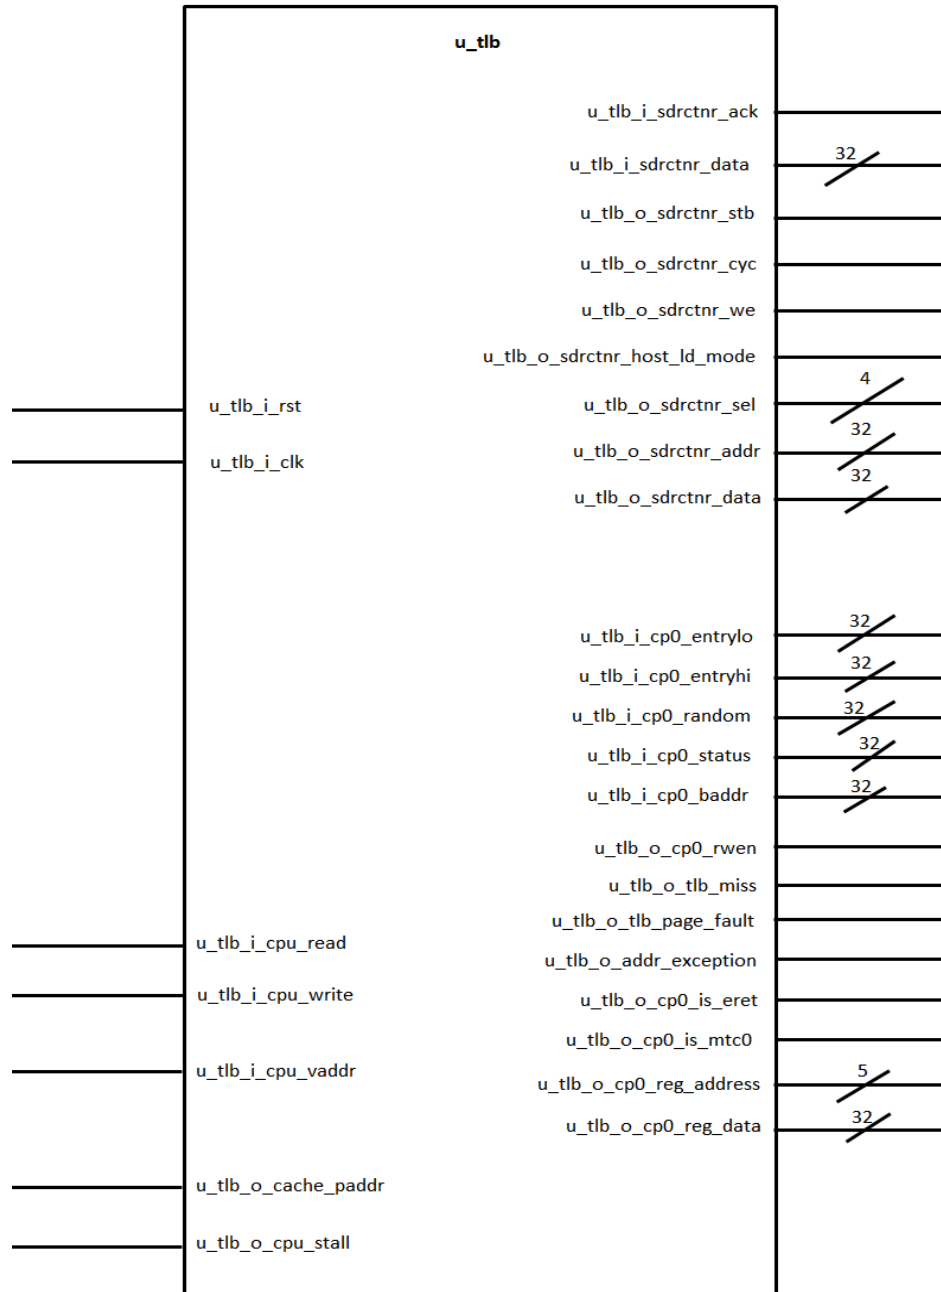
u_tlb

u_tlb_i_sdrctnr_ack
u_tlb_i_sdrctnr_data
32
u_tlb_o_sdrctnr_stb
u_tlb_o_sdrctnr_cyc
u_tlb_o_sdrctnr_we
u_tlb_o_sdrctnr_host_ld_mode
u_tlb_i_rst
u_tlb_o_sdrctnr_sel
4
u_tlb_i_clk
u_tlb_o_sdrctnr_addr
32
u_tlb_o_sdrctnr_data
32

u_tlb_i_cp0_entrylo
32
u_tlb_i_cp0_entryhi
32
u_tlb_i_cp0_random
32
u_tlb_i_cp0_status
32
u_tlb_i_cp0_baddr
32
u_tlb_o_cp0_rwen
u_tlb_o_tlb_miss
u_tlb_o_tlb_page_fault
u_tlb_i_cpu_read
u_tlb_o_addr_exception
u_tlb_i_cpu_write
u_tlb_o_cp0_is_eret
u_tlb_o_cp0_is_mtc0
u_tlb_i_cpu_vaddr
u_tlb_o_cp0_reg_address
5
u_tlb_o_cp0_reg_data
32
u_tlb_o_cache_paddr
u_tlb_o_cpu_stall